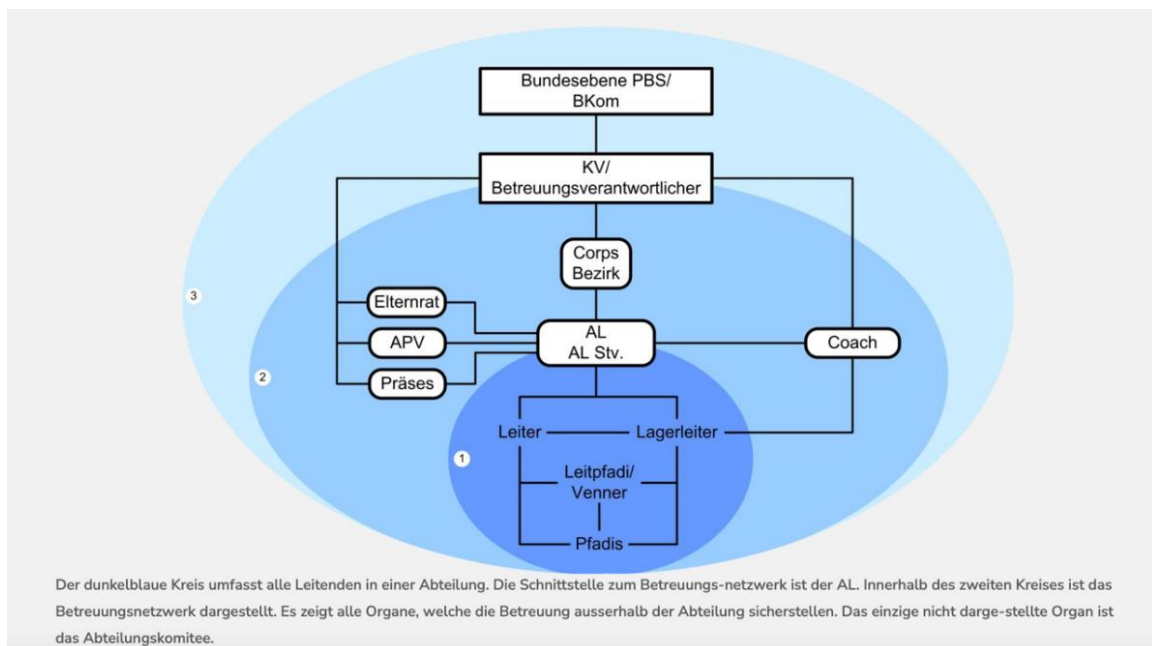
Bundesebene PBS/ BKom

KV/ Betreuungsverantwortlicher

Corps Bezirk

Elternrat

APV

Präses

AL AL Stv.

Coach

Leiter

Lagerleiter

Leitpfadi/ Venner

Pfadis

3

2

1

Der dunkelblaue Kreis umfasst alle Leitenden in einer Abteilung. Die Schnittstelle zum Betreuungs-netzwerk ist der AL. Innerhalb des zweiten Kreises ist das Betreuungsnetzwerk dargestellt. Es zeigt alle Organe, welche die Betreuung ausserhalb der Abteilung sicherstellen. Das einzige nicht darge-stellte Organ ist das Abteilungskomitee.